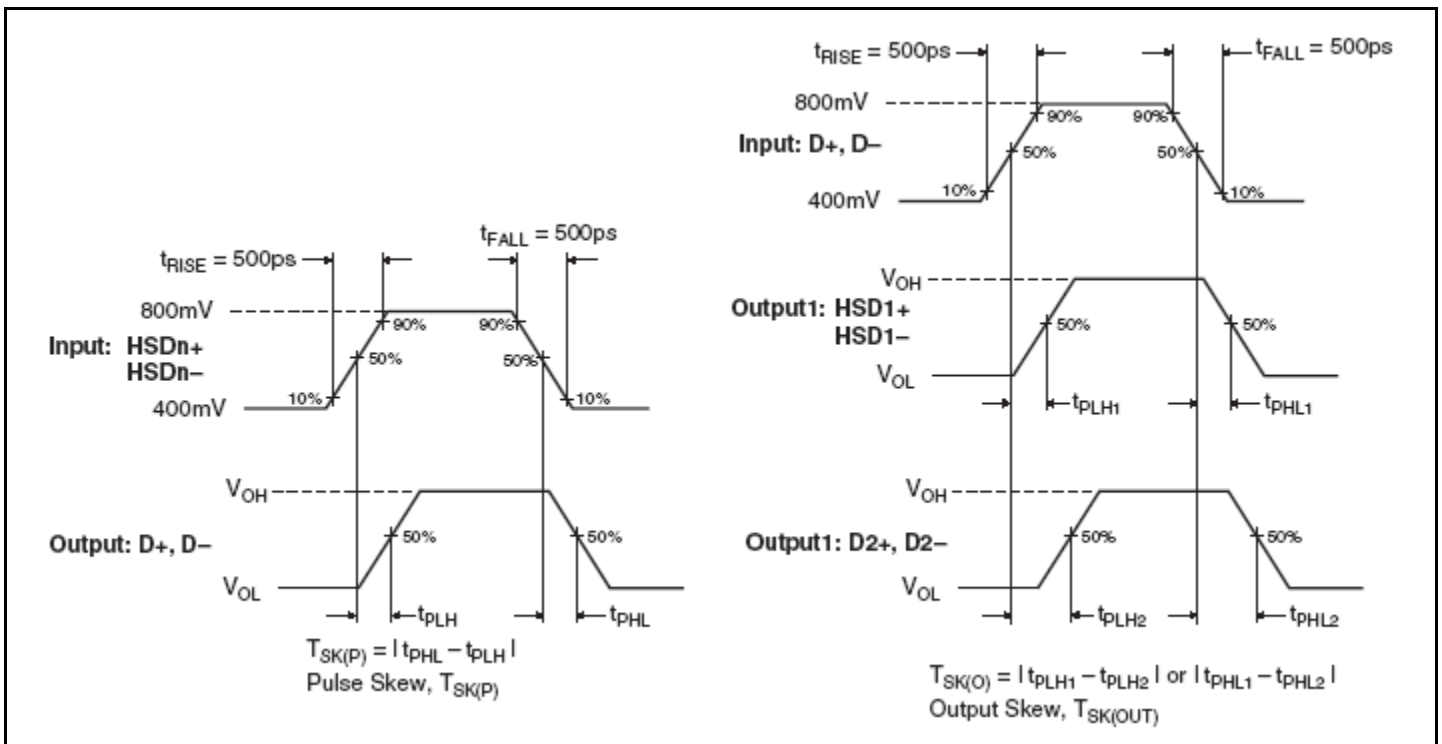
$t_{RISE}$ = 500ps

$t_{FALL}$ = 500ps

800mV

90%

90%

50%

50%

Input: HSDn+ HSDn–

10%

10%

400mV

$V_{OH}$

50%

50%

Output: D+, D–

$V_{OL}$

$t_{PLH}$

$t_{PHL}$

$T_{SK(P)} = | t_{PHL} - t_{PLH} |$

Pulse Skew, $T_{SK(P)}$

$t_{RISE}$ = 500ps

$t_{FALL}$ = 500ps

800mV

90%

90%

Input: D+, D–

50%

50%

10%

10%

400mV

$V_{OH}$

Output1: HSD1+ HSD1–

50%

50%

$V_{OL}$

$t_{PLH1}$

$t_{PHL1}$

$V_{OH}$

Output1: D2+, D2–

50%

50%

$V_{OL}$

$t_{PLH2}$

$t_{PHL2}$

$T_{SK(O)} = | t_{PLH1} - t_{PLH2} |$ or $| t_{PHL1} - t_{PHL2} |$

Output Skew, $T_{SK(OUT)}$